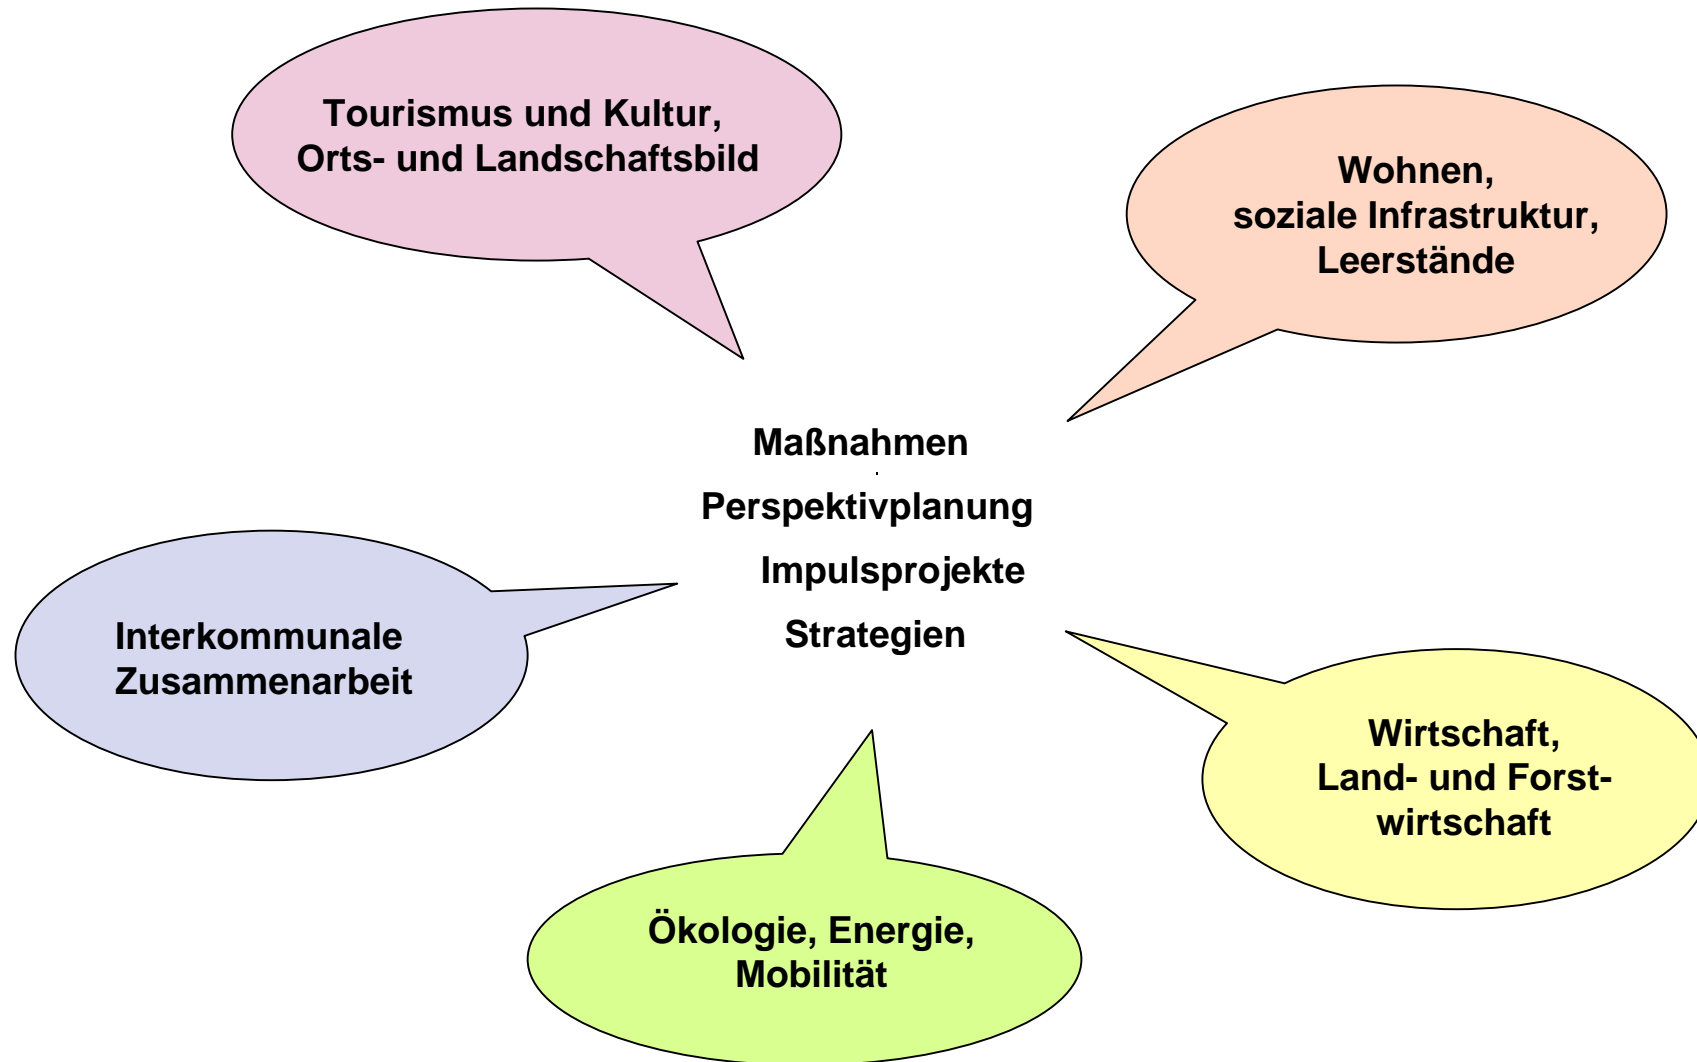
Tourismus und Kultur,
Orts- und Landschaftsbild

Wohnen,
soziale Infrastruktur,
Leerstände

Maßnahmen
Perspektivplanung
Impulsprojekte
Strategien

Interkommunale
Zusammenarbeit

Wirtschaft,
Land- und Forstwirtschaft

Ökologie, Energie,
Mobilität